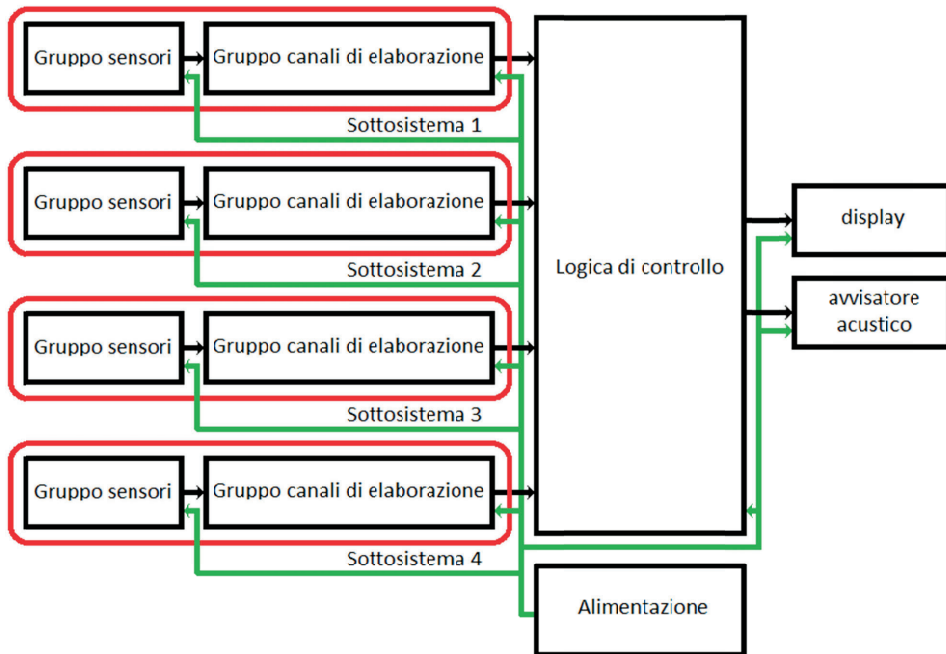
Gruppo sensori

Gruppo canali di elaborazione

Sottosistema 1

Gruppo sensori

Gruppo canali di elaborazione

Sottosistema 2

Gruppo sensori

Gruppo canali di elaborazione

Sottosistema 3

Gruppo sensori

Gruppo canali di elaborazione

Sottosistema 4

Logica di controllo

display

avvisatore acustico

Alimentazione